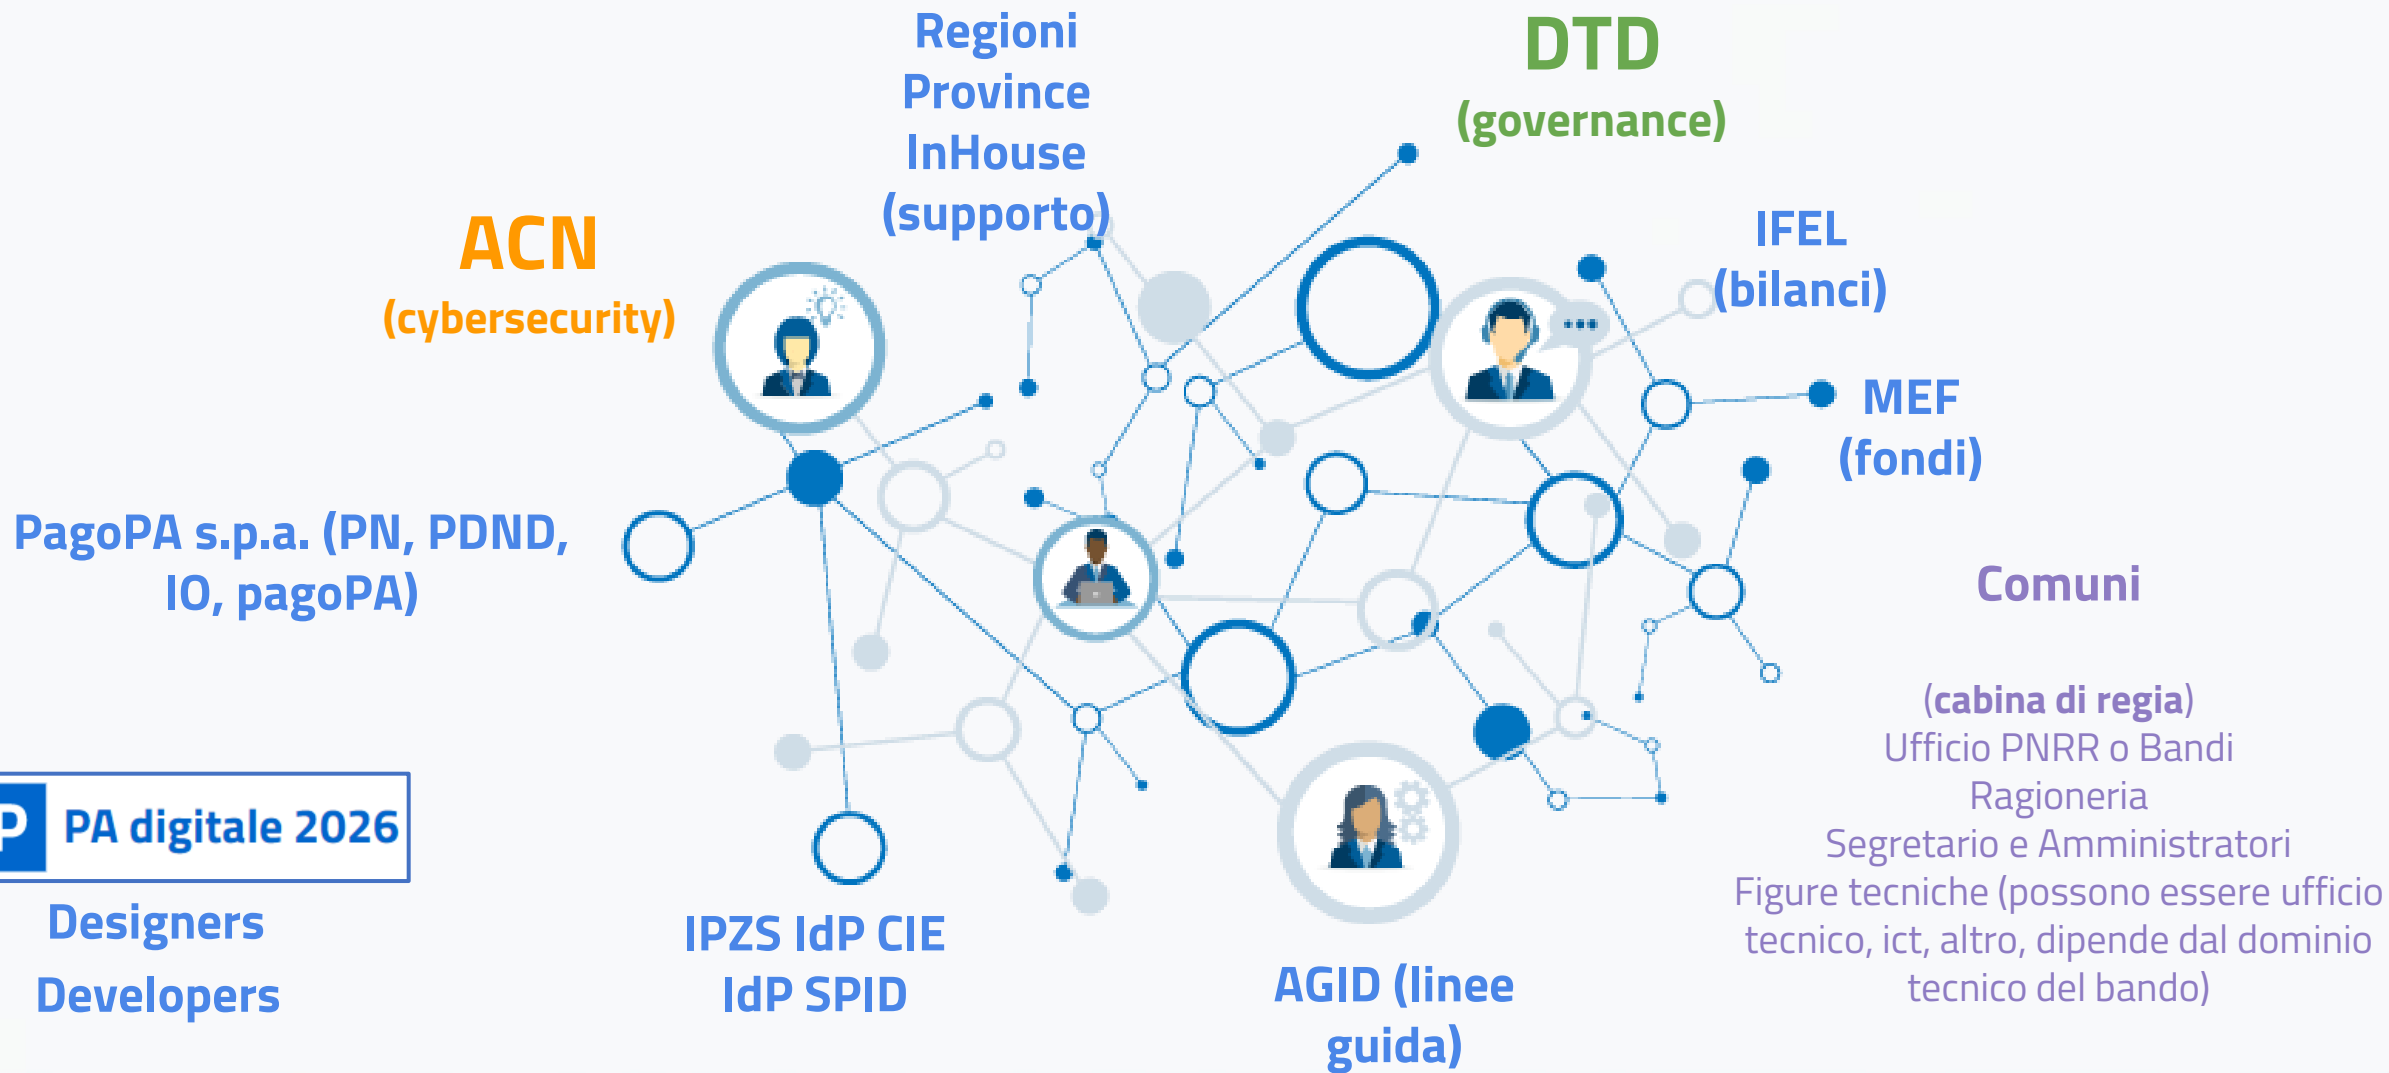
Regioni
Province
InHouse
(supporto)

DTD
(governance)

ACN
(cybersecurity)

IFEL
(bilanci)

MEF
(fondi)

PagoPA s.p.a. (PN, PDND, IO, pagoPA)

Comuni

(cabina di regia)
Ufficio PNRR o Bandi
Ragioneria
Segretario e Amministratori
Figure tecniche (possono essere ufficio tecnico, ict, altro, dipende dal dominio tecnico del bando)

P PA digitale 2026

Designers
Developers

IPZS IdP CIE
IdP SPID

AGID (linee guida)